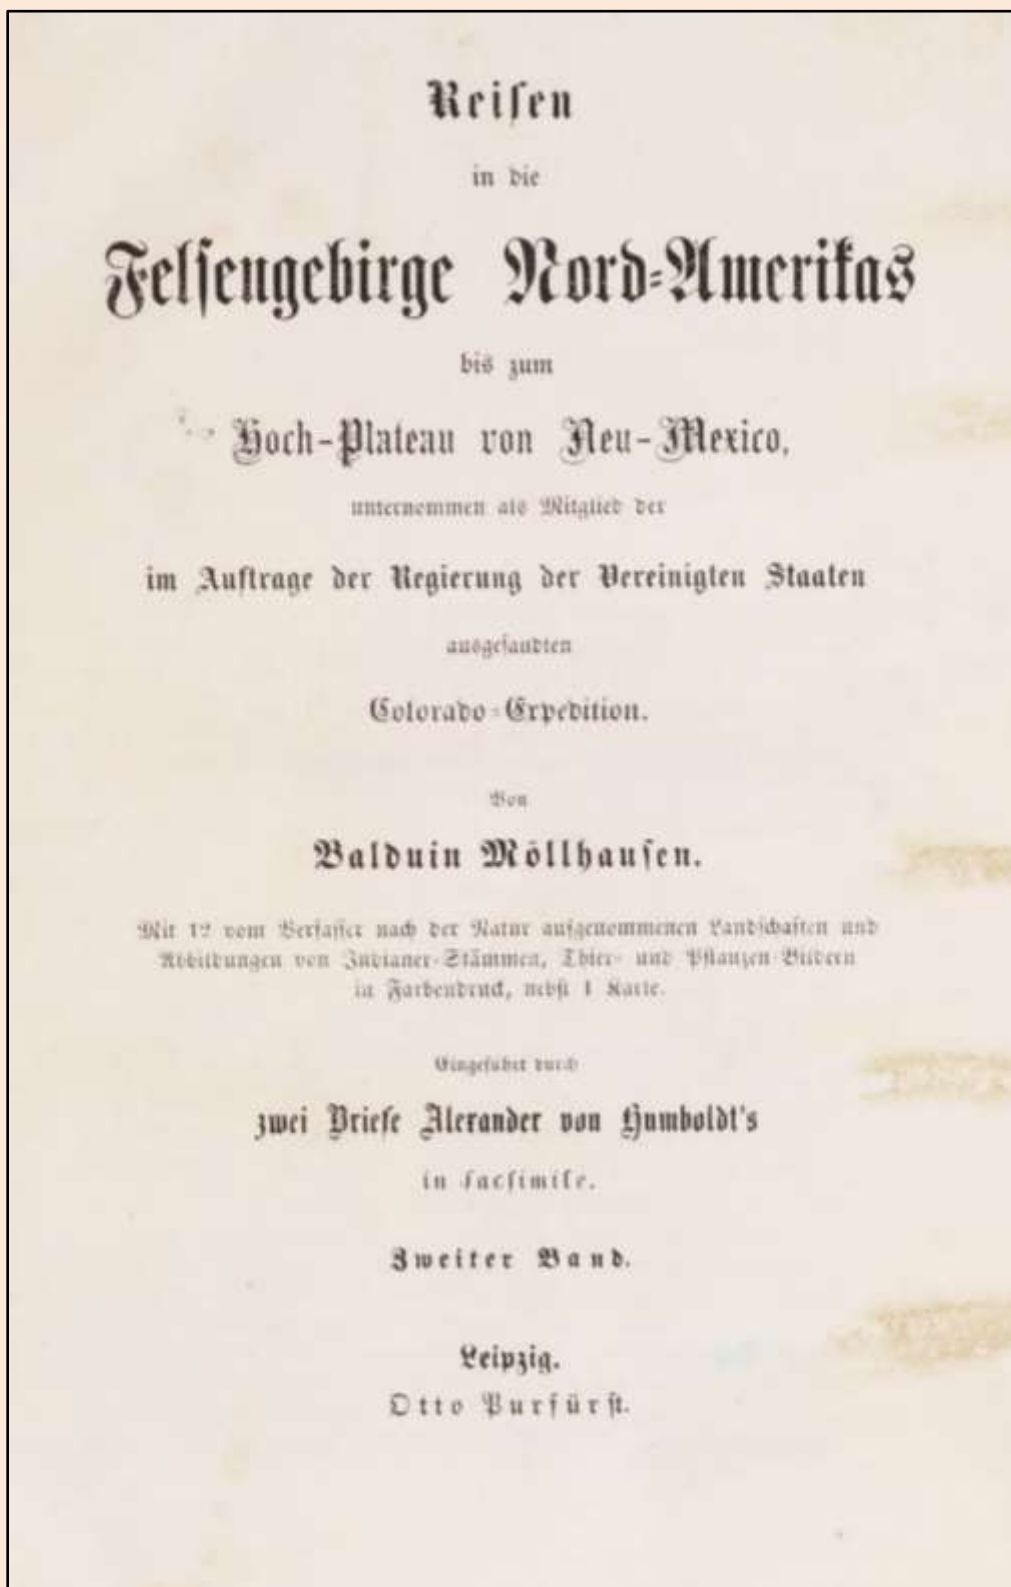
Reisen

in die

Felsengebirge Nord-Amerikas

bis zum

Hoch-Plateau von Neu-Mexico,

unternommen als Mitglied der

im Auftrage der Regierung der Vereinigten Staaten

ausgesandten

Colorado-Expedition.

Von

Balduin Möllhausen.

Mit 12 vom Verfasser nach der Natur aufgenommenen Landschaften und Abbildungen von Indianer-Stämmen, Thier- und Pflanzen-Bildern in Farbendruck, nebst 1 Karte.

Eingeführt durch

zwei Briefe Alexander von Humboldt's

in facsimile.

Zweiter Band.

Leipzig.

Otto Purfürst.